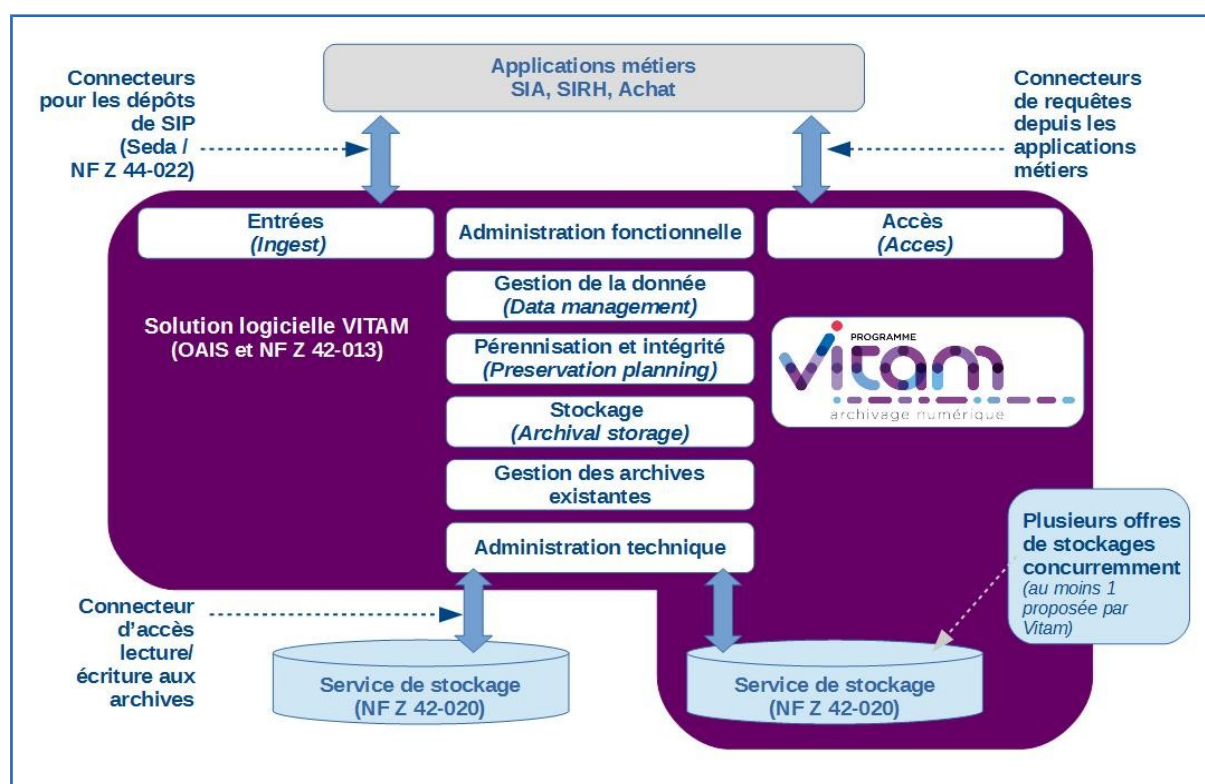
Applications métiers
SIA, SIRH, Achat

Connecteurs pour les dépôts de SIP (Seda / NF Z 44-022)

Connecteurs de requêtes depuis les applications métiers

Entrées
*(Ingest)*

Administration fonctionnelle

Accès
*(Acces)*

Gestion de la donnée
*(Data management)*

Solution logicielle VITAM
(OAIS et NF Z 42-013)

Pérennisation et intégrité
*(Preservation planning)*

PROGRAMME
vitam
archivage numérique

Stockage
*(Archival storage)*

Gestion des archives existantes

Administration technique

Plusieurs offres de stockages concurremment
*(au moins 1 proposée par Vitam)*

Connecteur d'accès lecture/ écriture aux archives

Service de stockage
(NF Z 42-020)

Service de stockage
(NF Z 42-020)